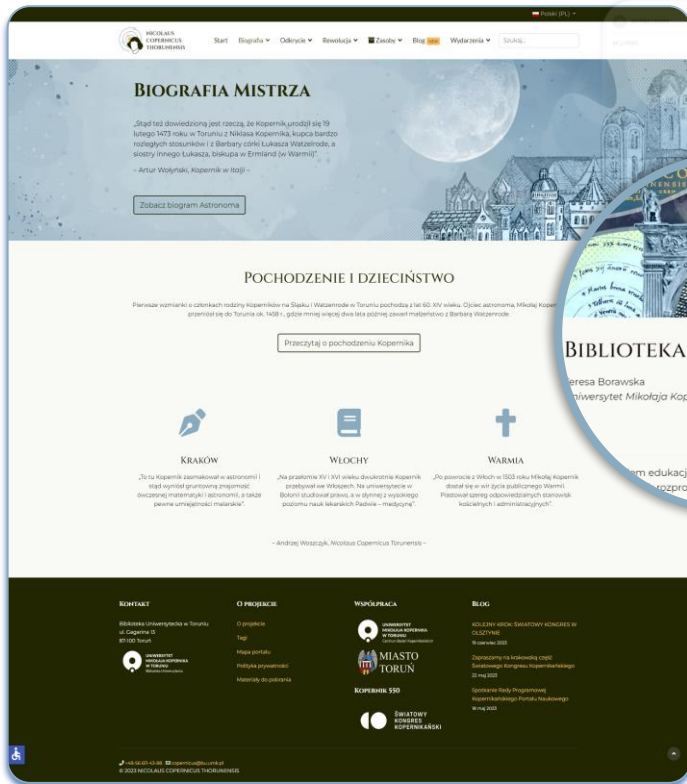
Polski (PL)

NICOLAUS COPERNICUS THORUNENSIS

Start Biografia Odkrycie Rewolucja Zasoby Blog NEW Wydarzenia Szukaj...

BIOGRAFIA MISTRZA

„Stąd też dowiedziony jest rzeczą, że Kopernik urodził się 19 lutego 1473 roku w Toruniu z Niklasa Kopernika, kupca bardzo rozległych stosunków i z Barbary córki Łukasza Watzelrode, a siostry innego Łukasza, biskupa w Ermland (w Warmii)".

– Artur Wołyński, Kopernik w Italii –

Zobacz biogram Astronoma

POCHODZENIE I DZIECIŃSTWO

Pierwsze wzmianki o członkach rodziny Koperników na Śląsku i Watzenrode w Toruniu pochodzą z lat 60. XIV wieku. Ojciec astronoma, Mikołaj Kopernik, przeniósł się do Torunia ok. 1458 r., gdzie mniej więcej dwa lata później zawarł małżeństwo z Barbarą Watzenrode.

Przeczytaj o pochodzeniu Kopernika

KRAKÓW

„To tu Kopernik zasmakował w astronomii i stąd wyniósł gruntowną znajomość ówczesnej matematyki i astronomii, a także pewne umiejętności malarskie".

WŁOCHY

„Na przełomie XV i XVI wieku dwukrotnie Kopernik przebywał we Włoszech. Na uniwersytecie w Bolonii studiował prawo, a w słynnej z wysokiego poziomu nauk lekarskich Padwie – medycynę".

WARMIA

„Po powrocie z Włoch w 1503 roku Mikołaj Kopernik dostał się w wir życia publicznego Warmii. Piastował szereg odpowiedzialnych stanowisk kościelnych i administracyjnych".

– Andrzej Woszczyk, Nicolaus Copernicus Torunensis –

BIBLIOTEKA

eresa Borawska

niwersytet Mikołaja Ko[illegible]

em edukacj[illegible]

rozpro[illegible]

KONTAKT

Biblioteka Uniwersytecka w Toruniu
ul. Gagarina 13
87-100 Toruń

UNIWERSYTET MIKOŁAJA KOPERNIKA W TORUNIU Biblioteka Uniwersytecka

O PROJEKCIE

O projekcie
Tagi
Mapa portalu
Polityka prywatności
Materiały do pobrania

WSPÓŁPRACA

UNIWERSYTET MIKOŁAJA KOPERNIKA W TORUNIU

MIASTO TORUŃ

KOPERNIK 550

ŚWIATOWY KONGRES KOPERNIKAŃSKI

BLOG

KOLEJNY KROK ŚWIATOWY KONGRES W OLSZTYNIE
19 czerwiec 2023

Zapraszamy na krakowską część Światowego Kongresu Kopernikańskiego
22 maj 2023

Spotkanie Rady Programowej Kopernikańskiego Portalu Naukowego
16 maj 2023

+48 56 611 43 98 copernicus@bu.umk.pl
© 2023 NICOLAUS COPERNICUS THORUNENSIS